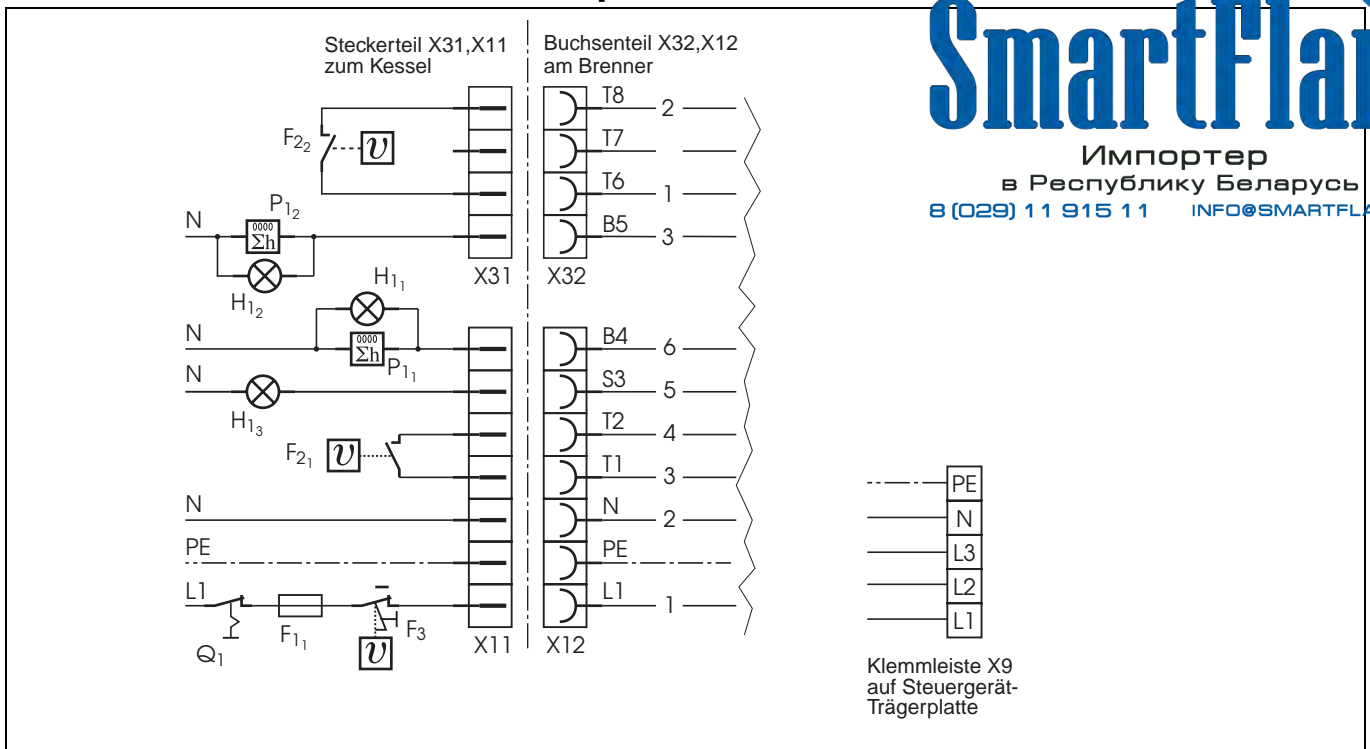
Steckerteil X31,X11
zum Kessel

Buchsenteil X32,X12
am Brenner

SmartFla

Импортер
в Республику Беларусь
8 (029) 11 915 11 INFO@SMARTFLA

$F_{2_2}$
$\upsilon$
$P_{1_2}$
N
0000
$\Sigma h$
$H_{1_2}$
T8 2
T7
T6 1
B5 3
X31 X32
$H_{1_1}$
N
0000
$\Sigma h$
$P_{1_1}$
N
$H_{1_3}$
$F_{2_1}$
$\upsilon$
B4 6
S3 5
T2 4
T1 3
N
N 2
PE
PE
L1
L1 1
$Q_1$
$F_{1_1}$
$\upsilon$
$F_3$
X11 X12

PE
N
L3
L2
L1

Klemmleiste X9
auf Steuergerät-
Trägerplatte